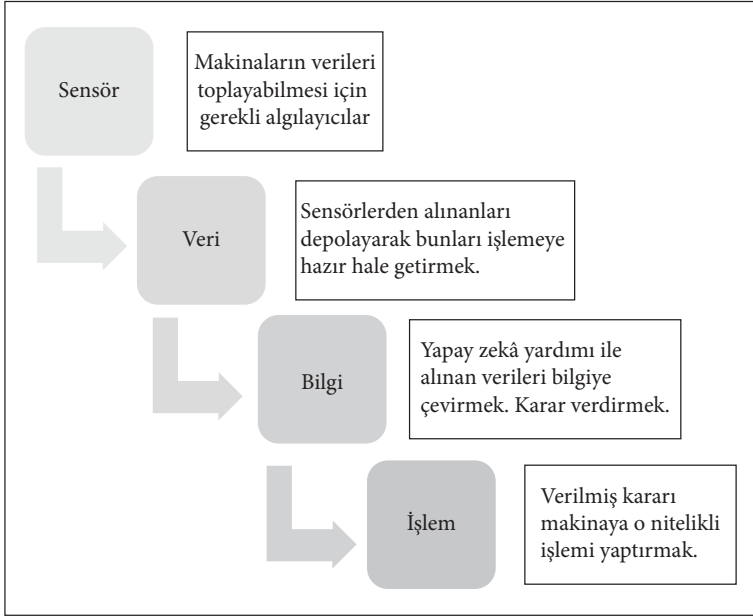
Sensör

Makinaların verileri toplayabilmesi için gerekli algılayıcılar

Veri

Sensörlerden alınanları depolayarak bunları işlemeye hazır hale getirmek.

Bilgi

Yapay zekâ yardımı ile alınan verileri bilgiye çevirmek. Karar verdirmek.

İşlem

Verilmiş kararı makinaya o nitelikli işlemi yaptırmak.